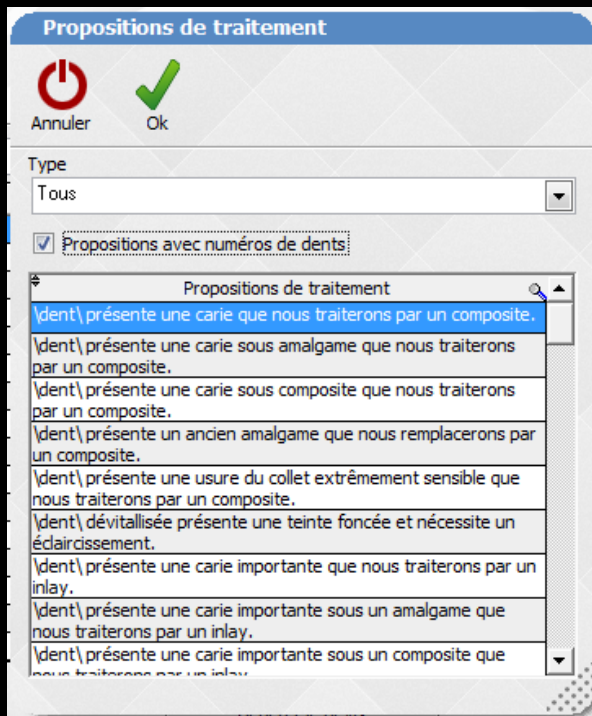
Propositions de traitement

Annuler

Ok

Type

Tous

Propositions avec numéros de dents

| Propositions de traitement |
|---|
| \dent\ présente une carie que nous traiterons par un composite. |
| \dent\ présente une carie sous amalgame que nous traiterons par un composite. |
| \dent\ présente une carie sous composite que nous traiterons par un composite. |
| \dent\ présente un ancien amalgame que nous remplacerons par un composite. |
| \dent\ présente une usure du collet extrêmement sensible que nous traiterons par un composite. |
| \dent\ dévitallisée présente une teinte foncée et nécessite un éclaircissement. |
| \dent\ présente une carie importante que nous traiterons par un inlay. |
| \dent\ présente une carie importante sous un amalgame que nous traiterons par un inlay. |
| \dent\ présente une carie importante sous un composite que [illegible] |